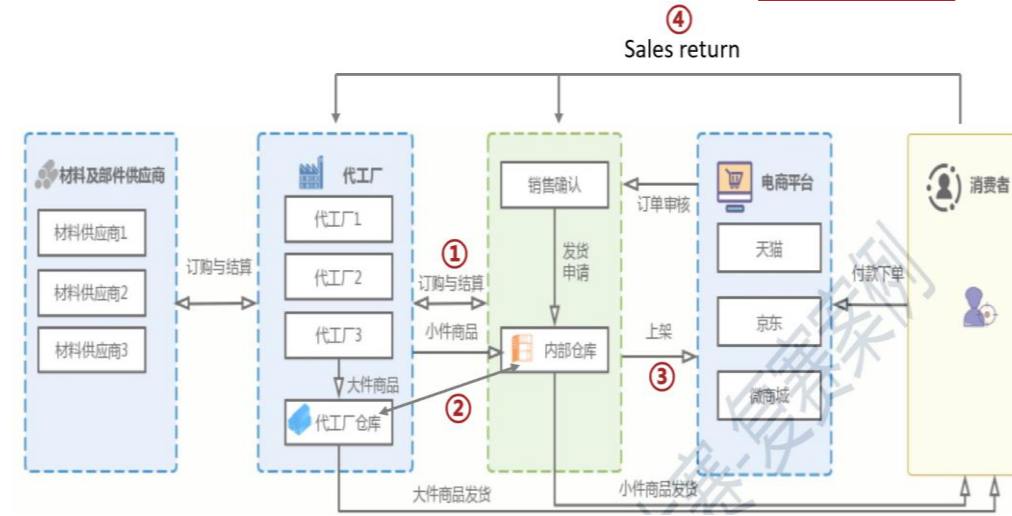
④
Sales return

材料及部件供应商
材料供应商1
材料供应商2
材料供应商3

订购与结算

代工厂
代工厂1
代工厂2
代工厂3
大件商品
代工厂仓库

①
订购与结算
小件商品
②

销售确认
发货申请
内部仓库

订单审核
上架
③

电商平台
天猫
京东
微商城

付款下单

消费者

大件商品发货
小件商品发货